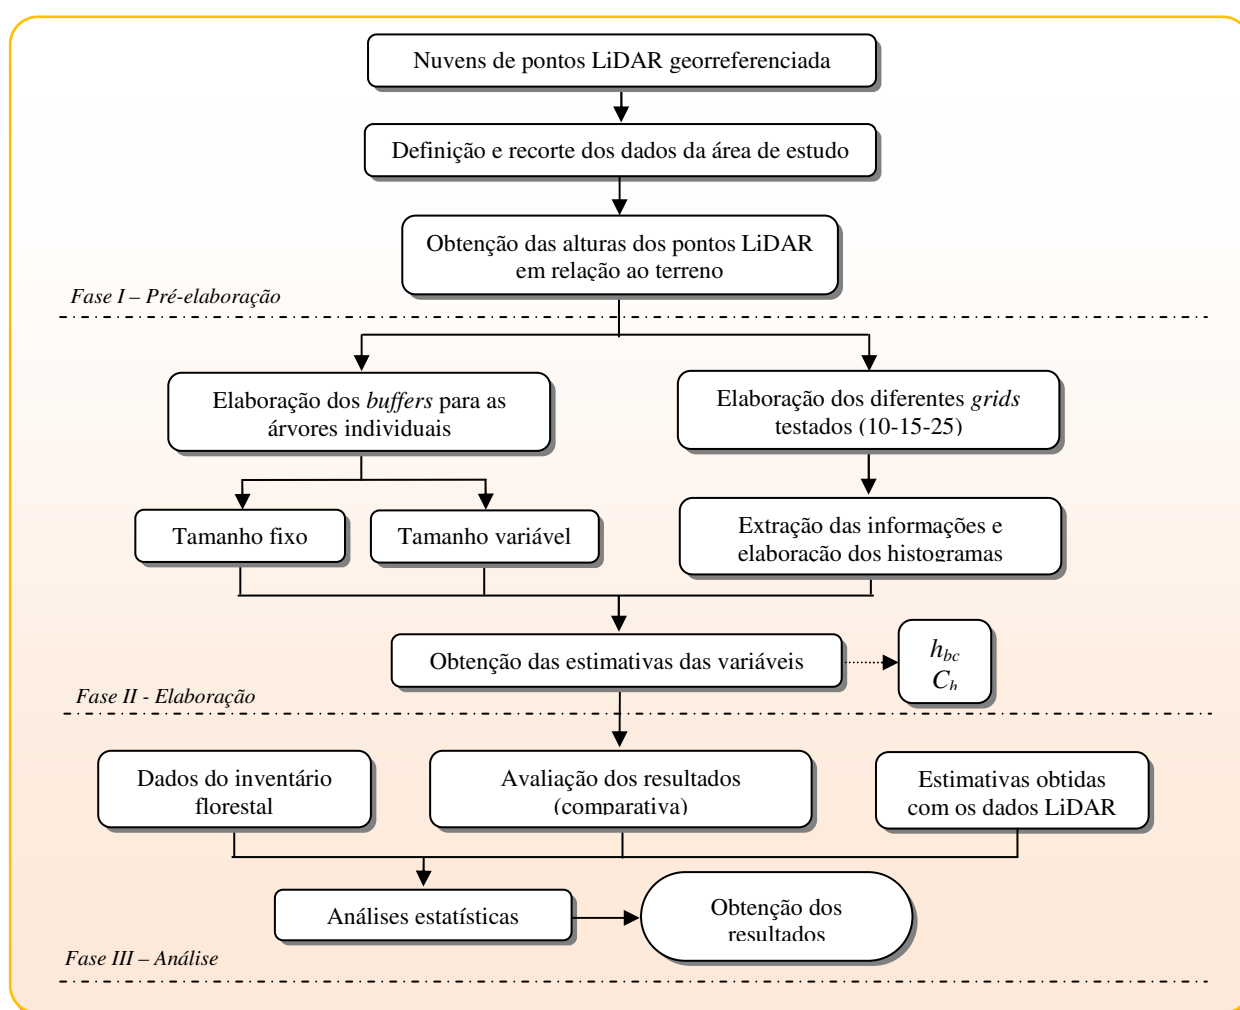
Nuvens de pontos LiDAR georreferenciada

Definição e recorte dos dados da área de estudo

Obtenção das alturas dos pontos LiDAR em relação ao terreno

Fase I – Pré-elaboração

Elaboração dos *buffers* para as árvores individuais

Elaboração dos diferentes *grids* testados (10-15-25)

Tamanho fixo

Tamanho variável

Extração das informações e elaboração dos histogramas

Obtenção das estimativas das variáveis

$h_{bc}$
$C_h$

Fase II - Elaboração

Dados do inventário florestal

Avaliação dos resultados (comparativa)

Estimativas obtidas com os dados LiDAR

Análises estatísticas

Obtenção dos resultados

Fase III – Análise